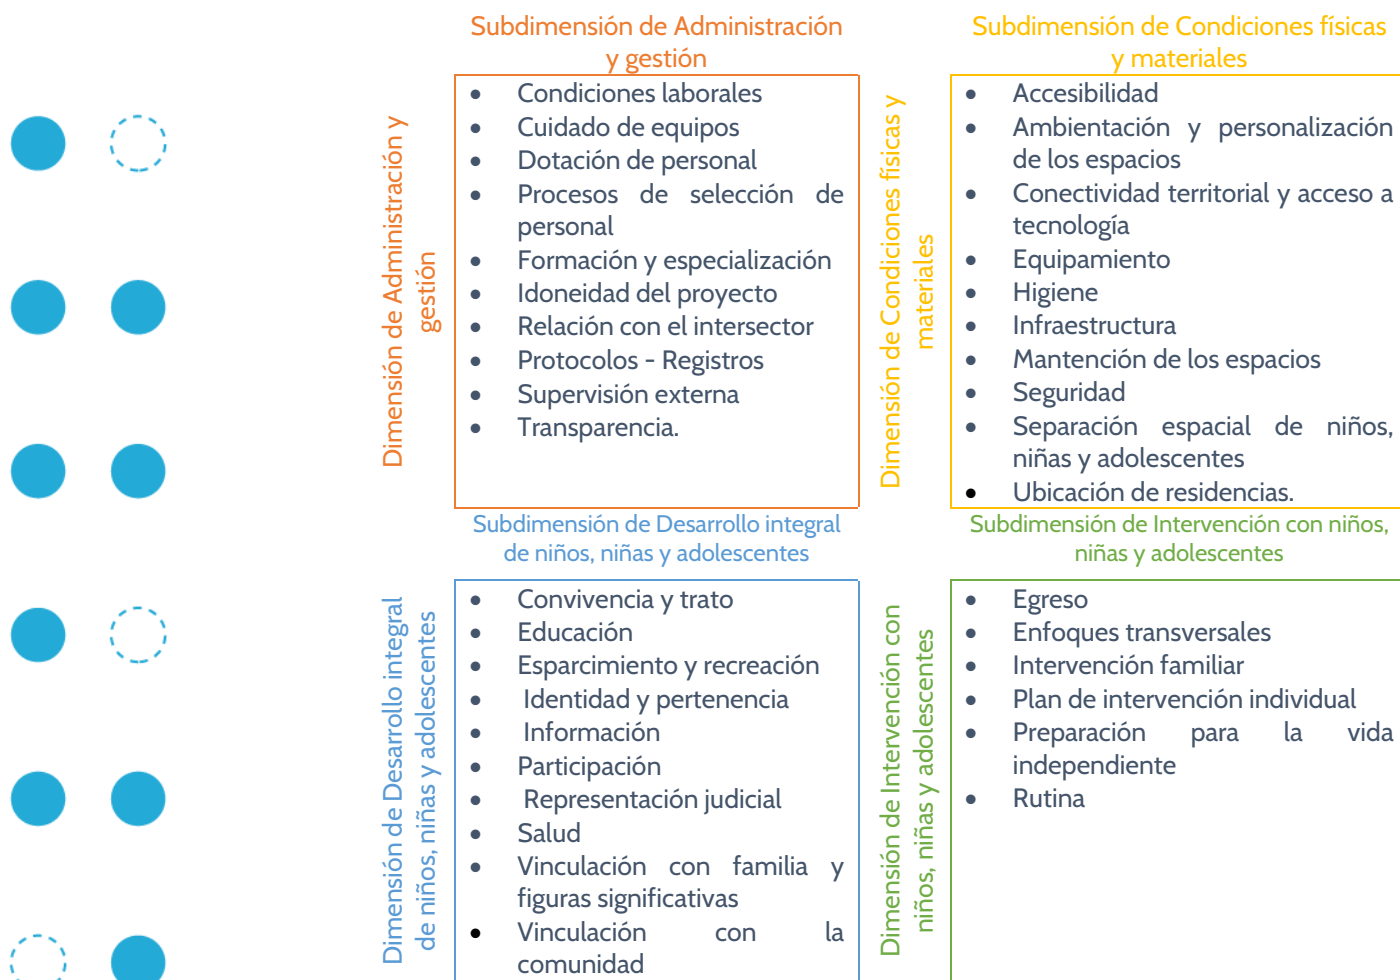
Dimensión de Administración y gestión

Subdimensión de Administración y gestión

- Condiciones laborales
- Cuidado de equipos
- Dotación de personal
- Procesos de selección de personal
- Formación y especialización
- Idoneidad del proyecto
- Relación con el intersector
- Protocolos - Registros
- Supervisión externa
- Transparencia.

Dimensión de Condiciones físicas y materiales

Subdimensión de Condiciones físicas y materiales

- Accesibilidad
- Ambientación y personalización de los espacios
- Conectividad territorial y acceso a tecnología
- Equipamiento
- Higiene
- Infraestructura
- Mantención de los espacios
- Seguridad
- Separación espacial de niños, niñas y adolescentes
- Ubicación de residencias.

Dimensión de Desarrollo integral de niños, niñas y adolescentes

Subdimensión de Desarrollo integral de niños, niñas y adolescentes

- Convivencia y trato
- Educación
- Esparcimiento y recreación
- Identidad y pertenencia
- Información
- Participación
- Representación judicial
- Salud
- Vinculación con familia y figuras significativas
- Vinculación con la comunidad

Dimensión de Intervención con niños, niñas y adolescentes

Subdimensión de Intervención con niños, niñas y adolescentes

- Egreso
- Enfoques transversales
- Intervención familiar
- Plan de intervención individual
- Preparación para la vida independiente
- Rutina